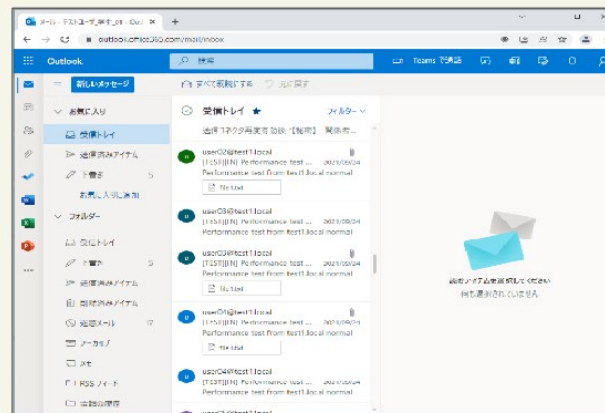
メール - テストユーザ_研修_01 - Out

outlook.office365.com/mail/inbox

Outlook

検索

Teams で会話

新しいメッセージ

すべて既読にする

元に戻す

お気に入り

受信トレイ

送信済みアイテム

下書き 5

お気に入りに追加

フォルダー

受信トレイ

下書き 5

送信済みアイテム

削除済みアイテム

迷惑メール 17

アーカイブ

メモ

RSS フィード

会話の履歴

受信トレイ ★

フィルター

送信コネクタ再実行 功妹【秘密】 関係者...

user02@test1.local
[TEST][EN] Performance test ... 2021/09/24
Performance test from test1.local normal
file.txt

user03@test1.local
[TEST][EN] Performance test ... 2021/09/24
Performance test from test1.local normal

user03@test1.local
[TEST][EN] Performance test ... 2021/09/24
Performance test from test1.local normal
file.txt

user04@test1.local
[TEST][EN] Performance test ... 2021/09/24
Performance test from test1.local normal
file.txt

user04@test1.local
[TEST][EN] Performance test ... 2021/09/24
Performance test from test1.local normal

読むアイテムを選択してください
何も選択されていません